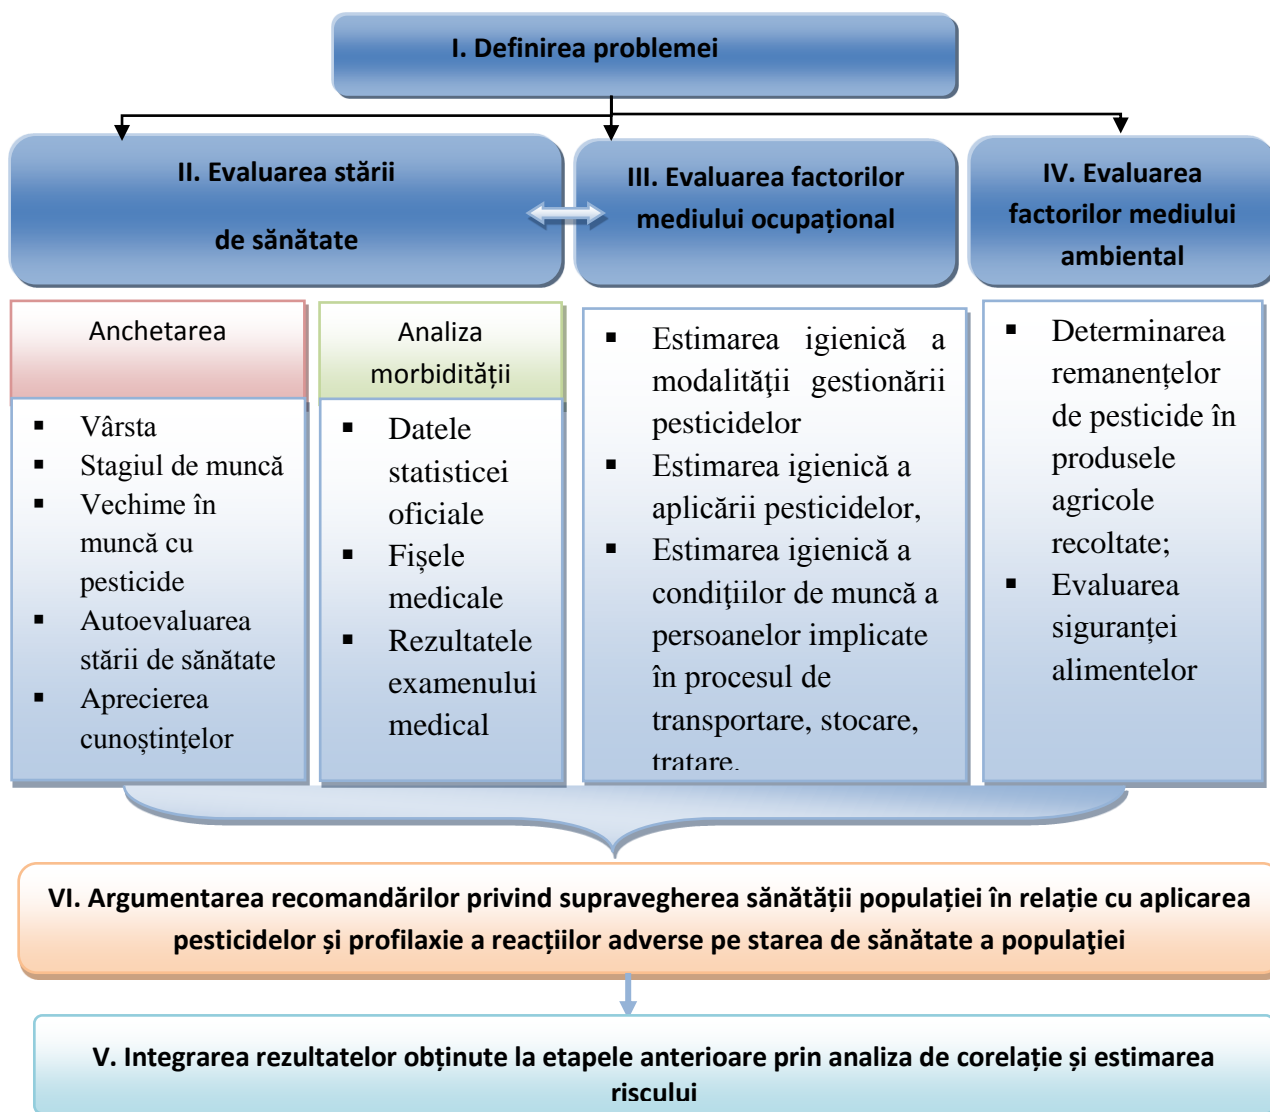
I. Definirea problemei

II. Evaluarea stării de sănătate

III. Evaluarea factorilor mediului ocupațional

IV. Evaluarea factorilor mediului ambiental

Anchetarea

- Vârsta
- Stagiul de muncă
- Vechime în muncă cu pesticide
- Autoevaluarea stării de sănătate
- Aprecierea cunoştinţelor

Analiza morbidității

- Datele statisticei oficiale
- Fişele medicale
- Rezultatele examenului medical

- Estimarea igienică a modalității gestionării pesticidelor
- Estimarea igienică a aplicării pesticidelor,
- Estimarea igienică a condiţiilor de muncă a persoanelor implicate în procesul de transportare, stocare, tratare.

- Determinarea remanenţelor de pesticide în produsele agricole recoltate;
- Evaluarea siguranţei alimentelor

VI. Argumentarea recomandărilor privind supravegherea sănătății populației în relație cu aplicarea pesticidelor și profilaxie a reacțiilor adverse pe starea de sănătate a populaţiei

V. Integrarea rezultatelor obținute la etapele anterioare prin analiza de corelație și estimarea riscului